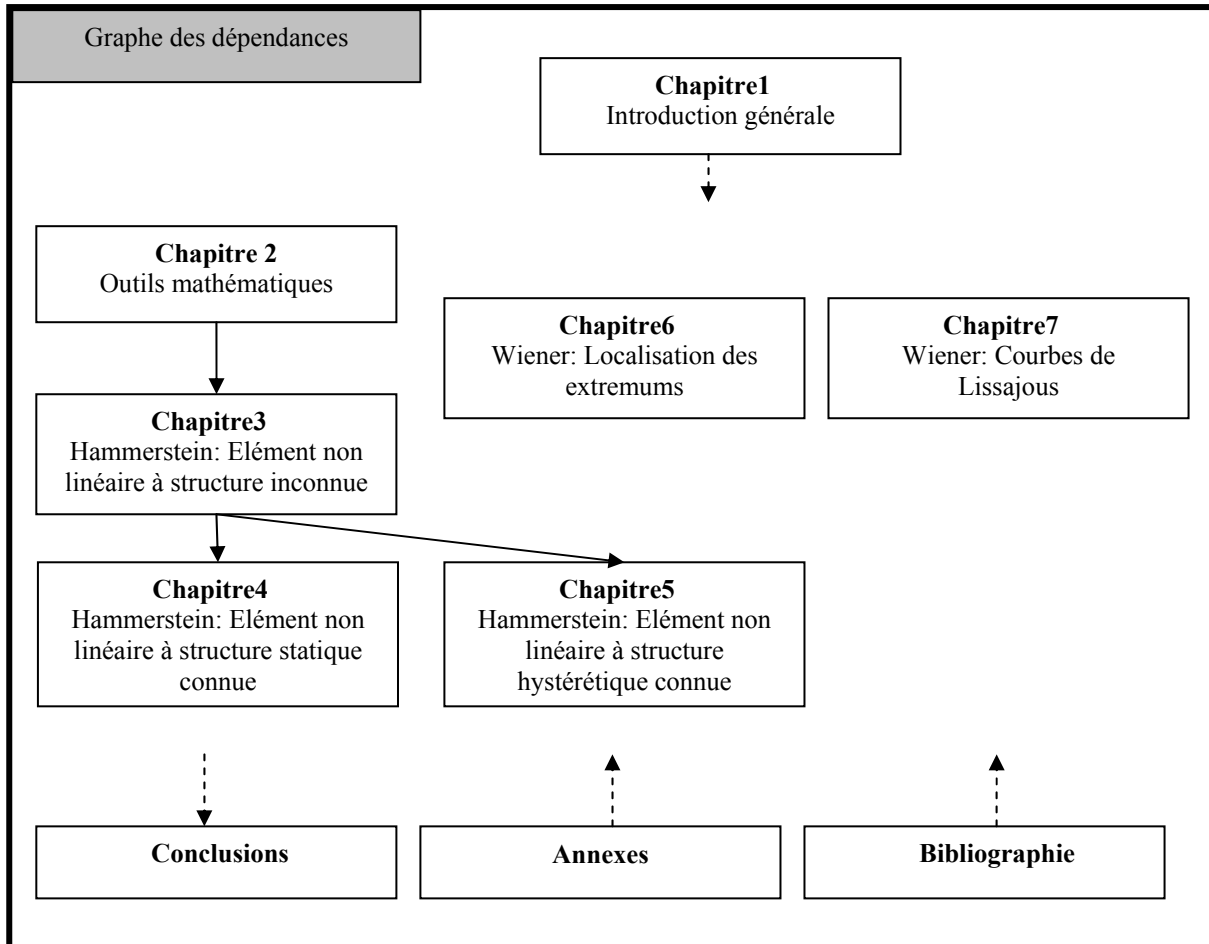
Graphe des dépendances

**Chapitre1**
Introduction générale

**Chapitre 2**
Outils mathématiques

**Chapitre6**
Wiener: Localisation des extremums

**Chapitre7**
Wiener: Courbes de Lissajous

**Chapitre3**
Hammerstein: Elément non linéaire à structure inconnue

**Chapitre4**
Hammerstein: Elément non linéaire à structure statique connue

**Chapitre5**
Hammerstein: Elément non linéaire à structure hystérétique connue

**Conclusions**

**Annexes**

**Bibliographie**